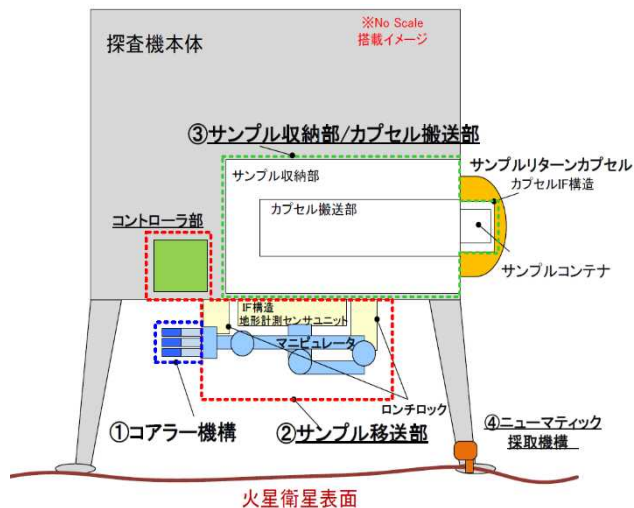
探査機本体

※No Scale
搭載イメージ

③サンプル収納部/カプセル搬送部

サンプルリターンカプセル

サンプル収納部

カプセルIF構造

カプセル搬送部

コントローラ部

サンプルコンテナ

IF構造
地形計測センサユニット

マニピュレータ

ロンチロック

①コアラー機構

②サンプル移送部

④ニューマティック採取機構

火星衛星表面